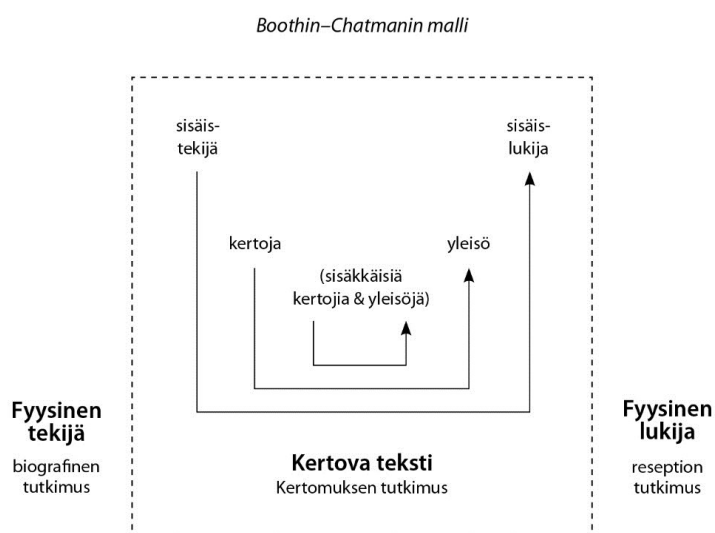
Boothin–Chatmanin malli

sisäistekijä

sisäislukija

kertoja

yleisö

(sisäkkäisiä kertojia & yleisöjä)

Fyysinen tekijä

biografinen tutkimus

Kertova teksti

Kertomuksen tutkimus

Fyysinen lukija

reseption tutkimus